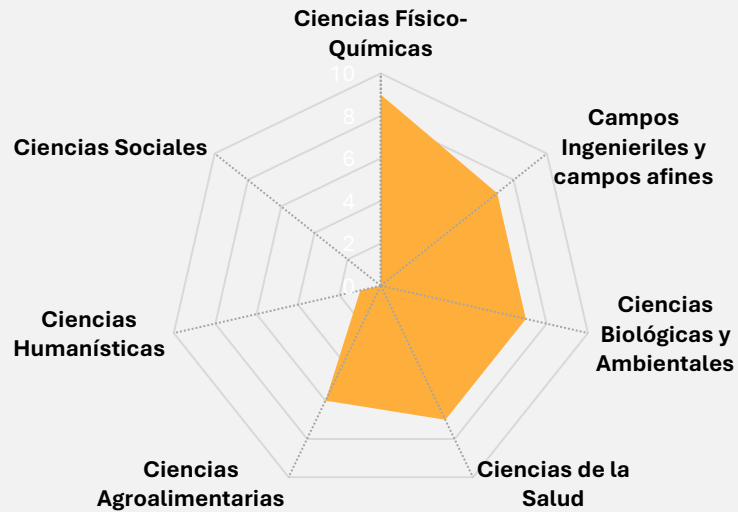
Ciencias Físico-Químicas

10
8
6
4
2
0

Campos Ingenieriles y campos afines

Ciencias Biológicas y Ambientales

Ciencias de la Salud

Ciencias Agroalimentarias

Ciencias Humanísticas

Ciencias Sociales